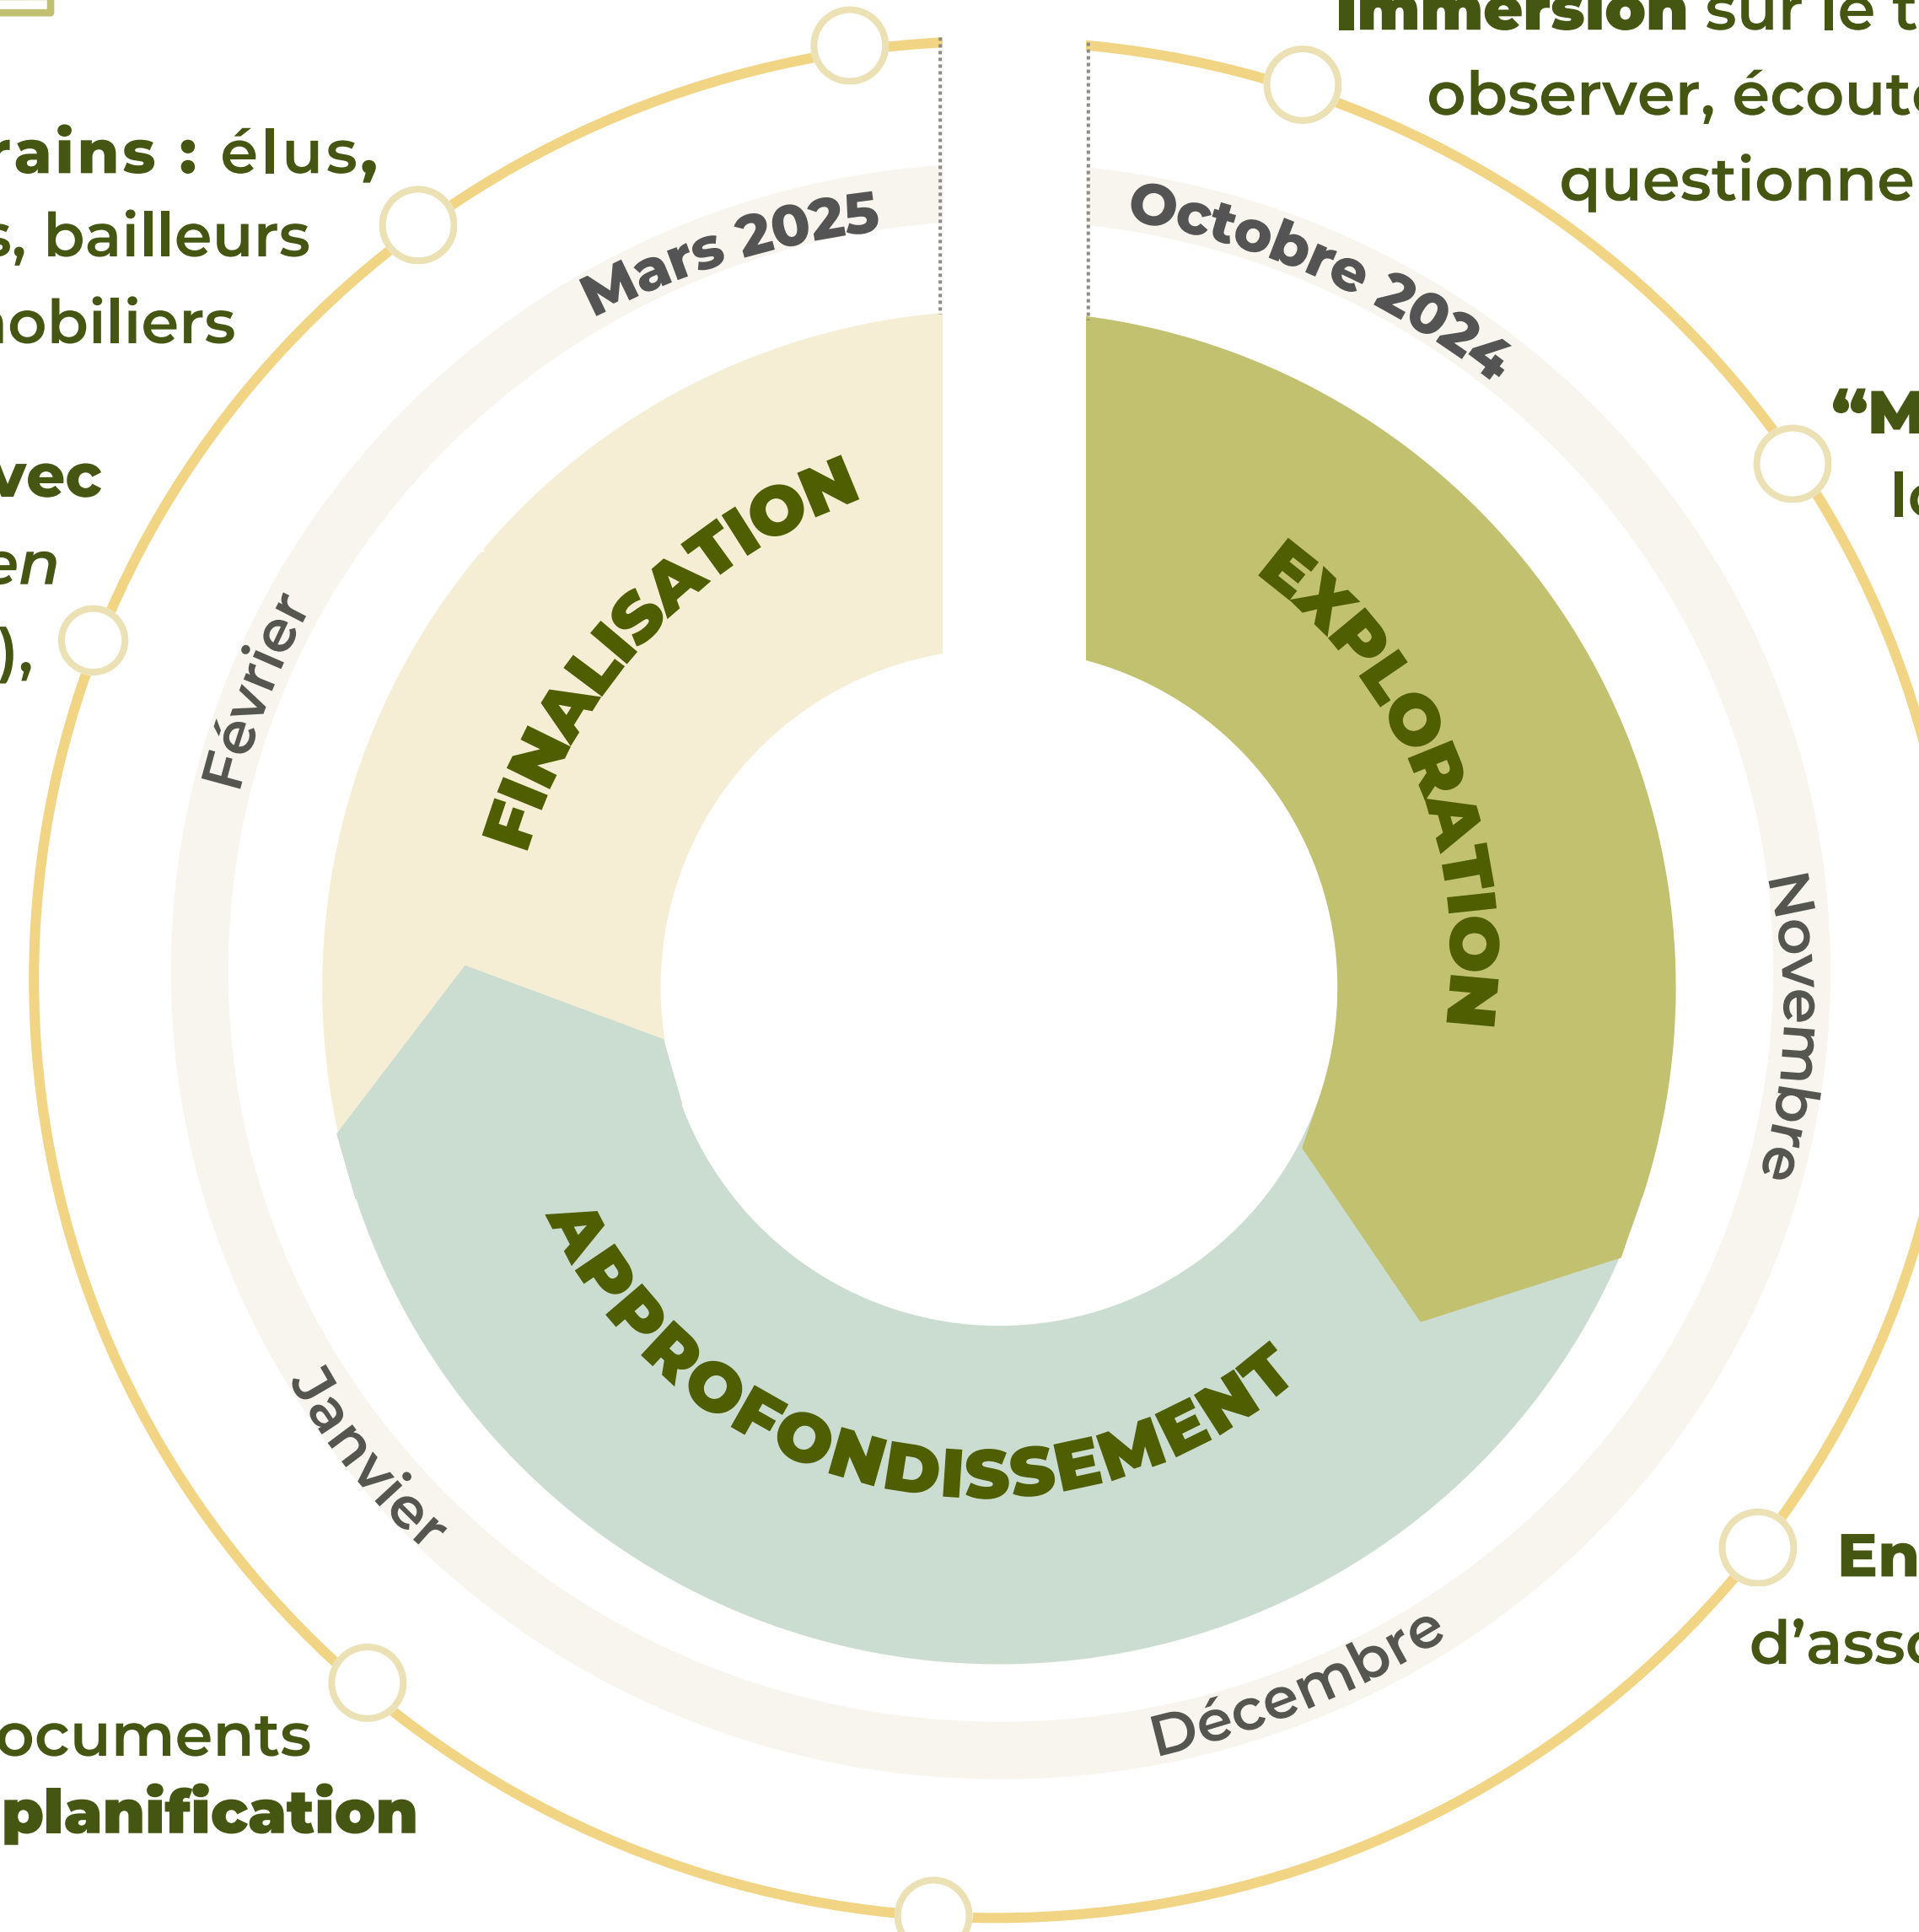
Immersion sur le t
observer, écout
questionne

rains : élus,
s, bailleurs
nobiliers

vec
en
),

Octobre 2024
Mars 2025

FINALISATION
EXPLORATION
APPROFONDISSEMENT

Février
Novembre
Janvier
Décembre

"M
lo

En
d'asso

ocuments
planification